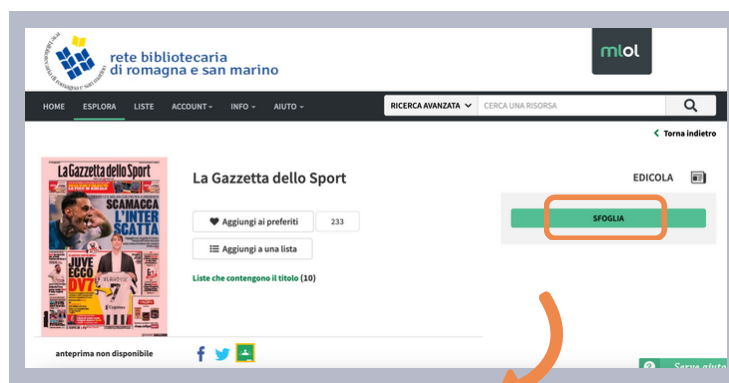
rete bibliotecaria di romagna e san marino

mlol

HOME ESPLORA LISTE ACCOUNT ▾ INFO ▾ AIUTO ▾

RICERCA AVANZATA CERCA UNA RISORSA

Torna indietro

La Gazzetta dello Sport

SCAMACCA L'INTER SCATTA

JUVE ECCO DV7

La Gazzetta dello Sport

EDICOLA

Aggiungi ai preferiti 233

Aggiungi a una lista

SFOGLIA

Liste che contengono il titolo (10)

anteprima non disponibile

Serve aiuto